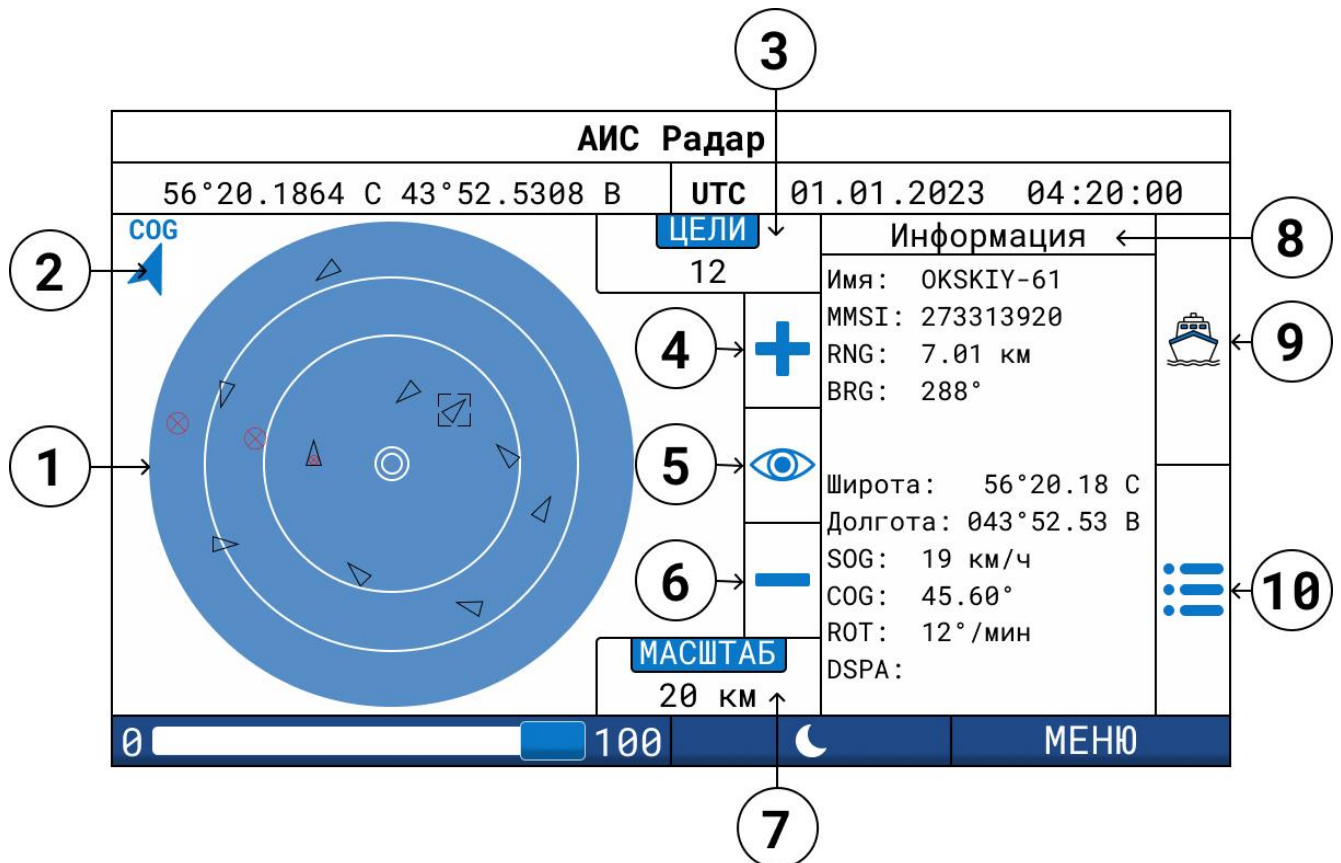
3

АИС Радар

56°20.1864 С 43°52.5308 В | UTC | 01.01.2023 04:20:00

COG

2

ЦЕЛИ

12

Информация

8

Имя: OKSKIY-61
MMSI: 273313920
RNG: 7.01 км
BRG: 288°

4

9

1

5

Широта: 56°20.18 С
Долгота: 043°52.53 В
SOG: 19 км/ч
COG: 45.60°
ROT: 12°/мин
DSPA:

6

10

МАСШТАБ

20 км

0 100

МЕНЮ

7